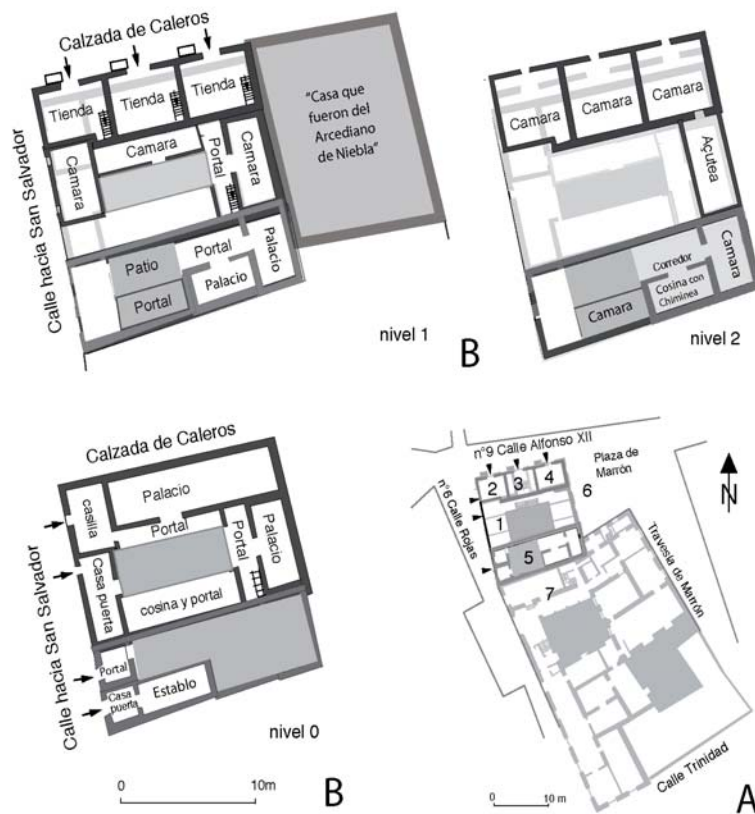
Calzada de Caleros

Tienda

Tienda

Tienda

"Casa que fueron del Arcediano de Niebla"

Calle hacia San Salvador

Camara

Camara

Portal

Camara

Patio

Portal

Palacio

Portal

Palacio

nivel 1

B

Camara

Camara

Camara

Camara

Açutea

Corredor

Camara

Camara

Cosina con Chiminea

nivel 2

Calzada de Caleros

Palacio

casilla

Portal

Portal

Palacio

Calle hacia San Salvador

Casa puerta

cosina y portal

Portal

Casa puerta

Establo

nivel 0

0

10m

B

n°9 Calle Alfonso XII

Plaza de Marrón

2

3

4

6

N

n°6 Calle Rojas

1

5

Travesía de Marrón

7

Calle Trinidad

0

10 m

A